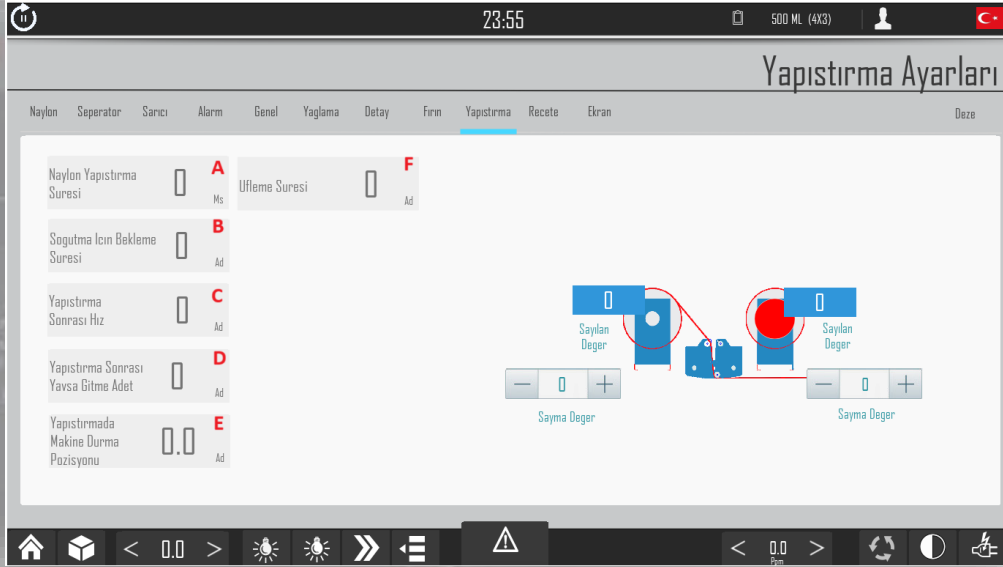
23:55

500 ML (4X3)

Yapıstırma Ayarları

Naylon Seperator Sarıcı Alarm Genel Yaglama Detay Fırın Yapıstırma Recete Ekran Deze

Naylon Yapıstırma Suresi 0 Ms A

Ufleme Suresi 0 Ad F

Sogutma Icın Bekleme Suresi 0 Ad B

Yapıstırma Sonrası Hız 0 Ad C

Yapıstırma Sonrası Yavsa Gitme Adet 0 Ad D

Yapıstırmada Makine Durma Pozisyonu 0.0 Ad E

0
Sayılan Deger

0
Sayılan Deger

− 0 +
Sayma Deger

− 0 +
Sayma Deger

< 0.0 >

< 0.0 >
Ppm